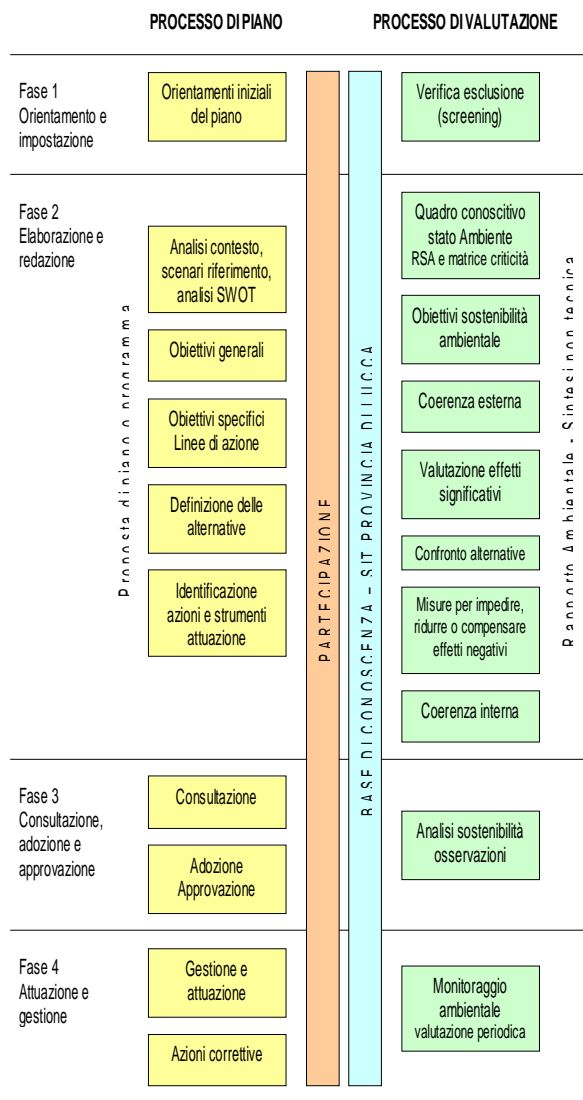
PROCESSO DI PIANO

PROCESSO DI VALUTAZIONE

Fase 1
Orientamento e impostazione

Orientamenti iniziali del piano

Verifica esclusione (screening)

Fase 2
Elaborazione e redazione

Proposta di piano o programma

Analisi contesto, scenari riferimento, analisi SWOT

Obiettivi generali

Obiettivi specifici Linee di azione

Definizione delle alternative

Identificazione azioni e strumenti attuazione

PARTECIPAZIONE

BASE DI CONOSCENZA – SIT PROVINCIA DI LUCCA

Quadro conoscitivo stato Ambiente RSA e matrice criticità

Obiettivi sostenibilità ambientale

Coerenza esterna

Valutazione effetti significativi

Confronto alternative

Misure per impedire, ridurre o compensare effetti negativi

Coerenza interna

Rapporto Ambientale - Sintesi non tecnica

Fase 3
Consultazione, adozione e approvazione

Consultazione

Adozione Approvazione

Analisi sostenibilità osservazioni

Fase 4
Attuazione e gestione

Gestione e attuazione

Azioni correttive

Monitoraggio ambientale valutazione periodica